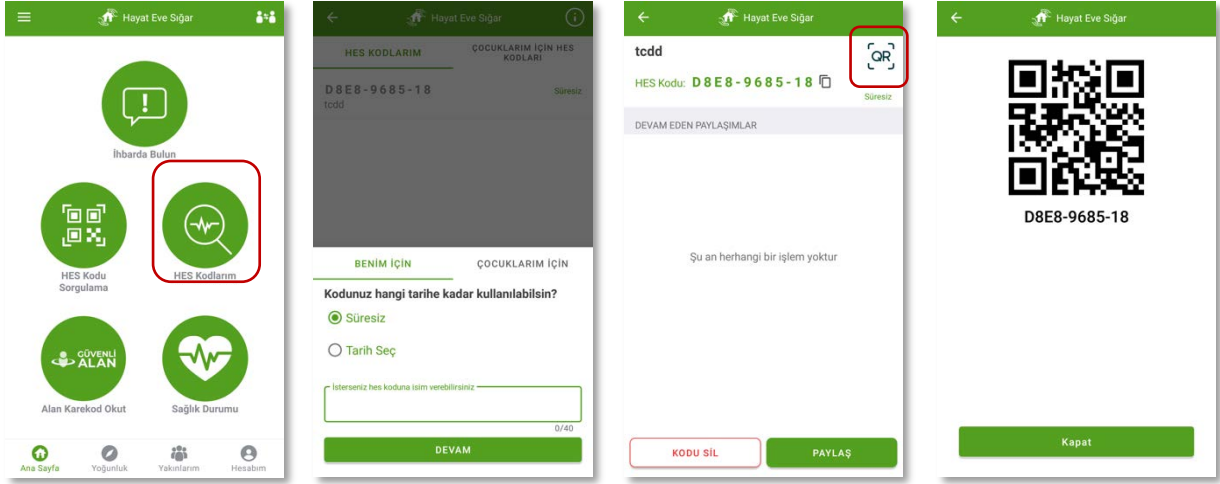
Hayat Eve Sığar

İhbarda Bulun

HES Kodu Sorgulama

HES Kodlarım

GÜVENLİ ALAN

Alan Karekod Okut

Sağlık Durumu

Ana Sayfa

Yoğunluk

Yakınlarım

Hesabım

Hayat Eve Sığar

HES KODLARIM

ÇOCUKLARIM İÇİN HES KODLARI

D8E8-9685-18

tcdd

Süresiz

BENİM İÇİN

ÇOCUKLARIM İÇİN

Kodunuz hangi tarihe kadar kullanılabilsin?

Süresiz

Tarih Seç

İsterseniz hes koduna isim verebilirsiniz

0/40

DEVAM

Hayat Eve Sığar

tcdd

QR

HES Kodu: D8E8-9685-18

Süresiz

DEVAM EDEN PAYLAŞIMLAR

Şu an herhangi bir işlem yoktur

KODU SİL

PAYLAŞ

Hayat Eve Sığar

D8E8-9685-18

Kapat